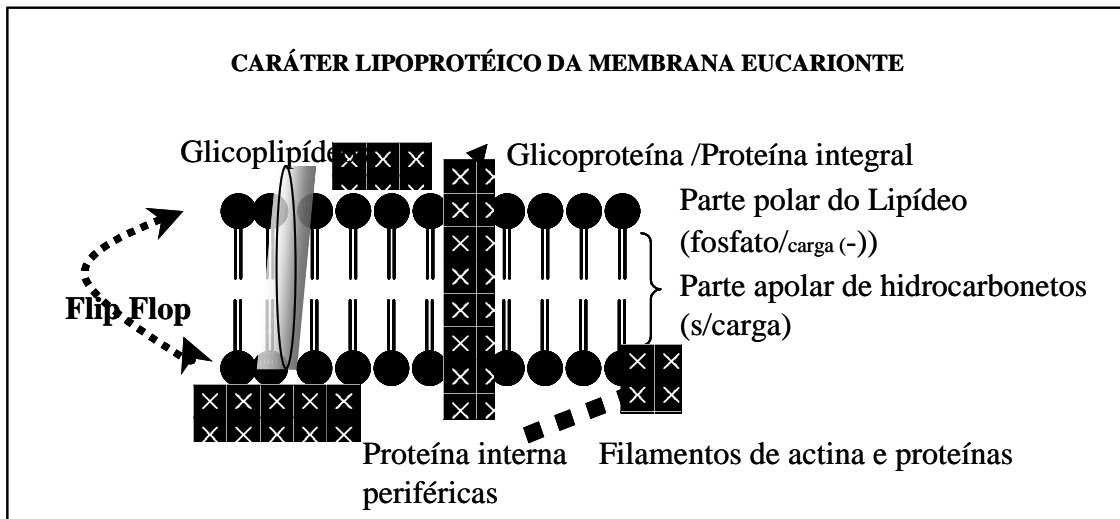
CARÁTER LIPOPROTÉICO DA MEMBRANA EUCARIONTE

Glicoplipídeo

Glicoproteína /Proteína integral

Parte polar do Lipídeo (fosfato/carga (-))

Parte apolar de hidrocarbonetos (s/carga)

Flip Flop

Proteína interna periféricas

Filamentos de actina e proteínas